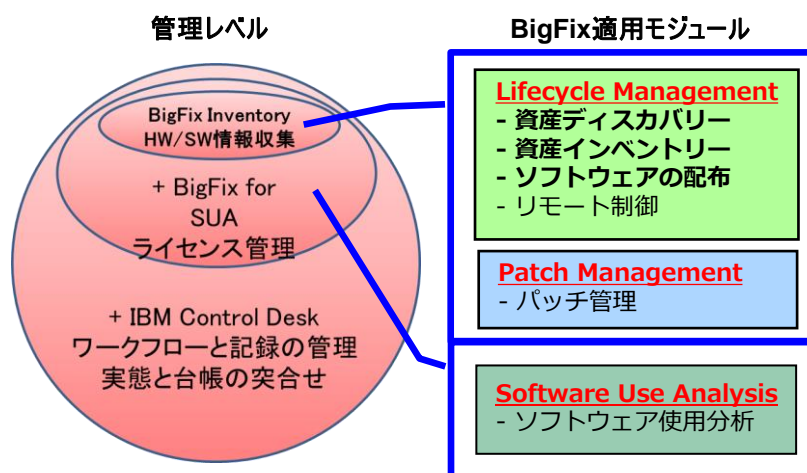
管理レベル

BigFix適用モジュール

BigFix Inventory
HW/SW情報収集

+ BigFix for SUA
ライセンス管理

+ IBM Control Desk
ワークフローと記録の管理
実態と台帳の突合せ

Lifecycle Management
- 資産ディスカバリー
- 資産インベントリー
- ソフトウェアの配布
- リモート制御

Patch Management
- パッチ管理

Software Use Analysis
- ソフトウェア使用分析